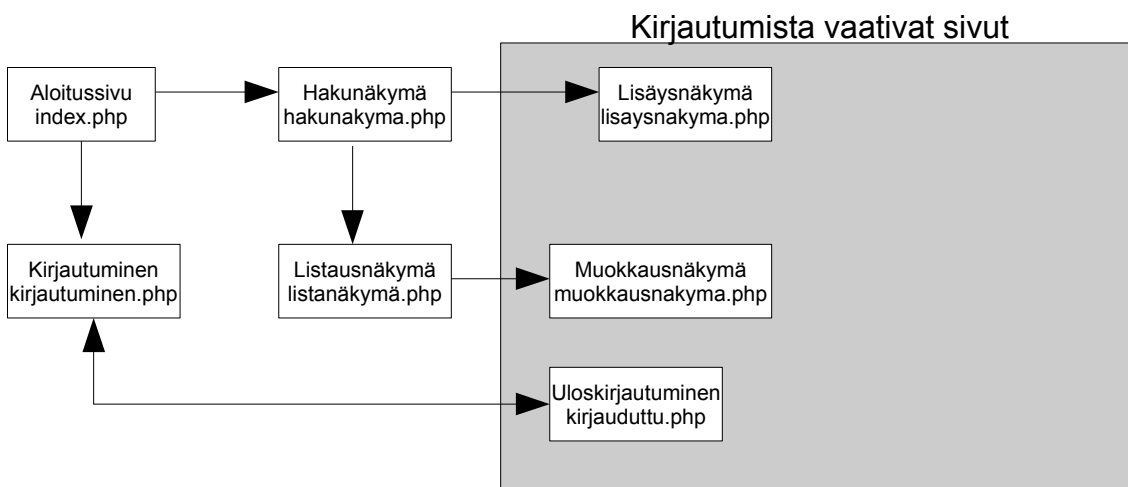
Kirjautumista vaativat sivut

Aloitussivu
index.php

Hakunäkymä
hakunakyma.php

Lisäysnäkymä
lisaysnakyma.php

Kirjautuminen
kirjautuminen.php

Listausnäkymä
listanäkymä.php

Muokkausnäkymä
muokkausnakyma.php

Uloskirjautuminen
kirjauduttu.php